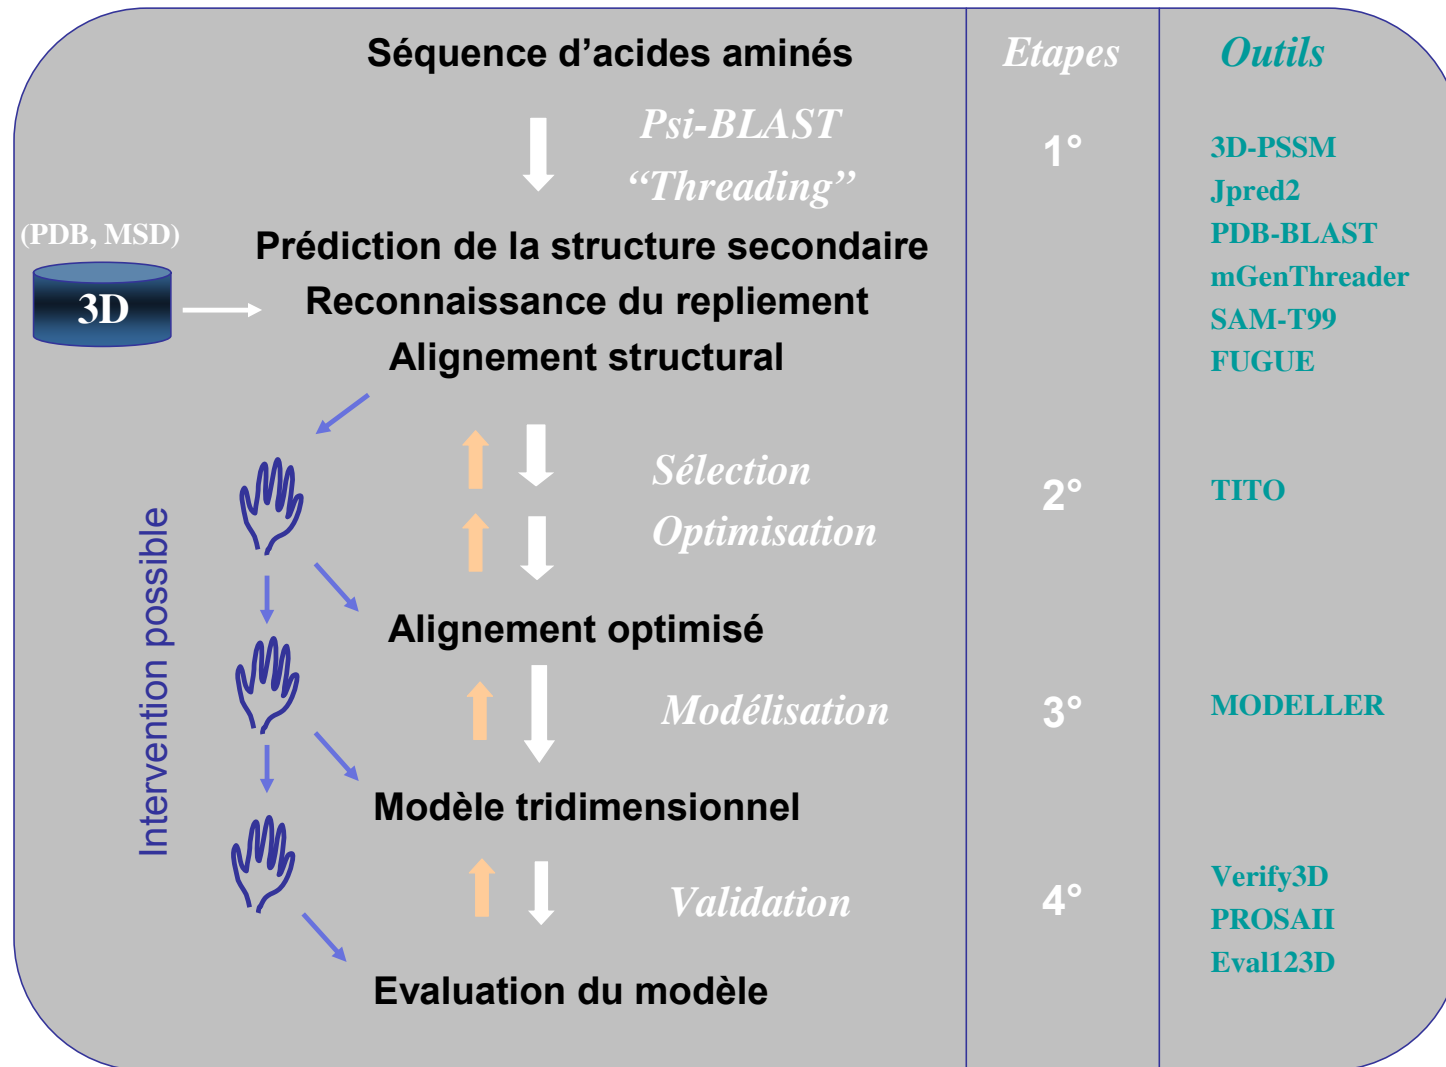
Séquence d'acides aminés

Etapes

Outils

Psi-BLAST

"Threading"

1°

3D-PSSM
Jpred2
PDB-BLAST
mGenThreader
SAM-T99
FUGUE

(PDB, MSD)

3D

Prédiction de la structure secondaire
Reconnaissance du repliement
Alignement structural

Intervention possible

Sélection

Optimisation

2°

TITO

Alignement optimisé

Modélisation

3°

MODELLER

Modèle tridimensionnel

Validation

4°

Verify3D
PROSAII
Eval123D

Evaluation du modèle